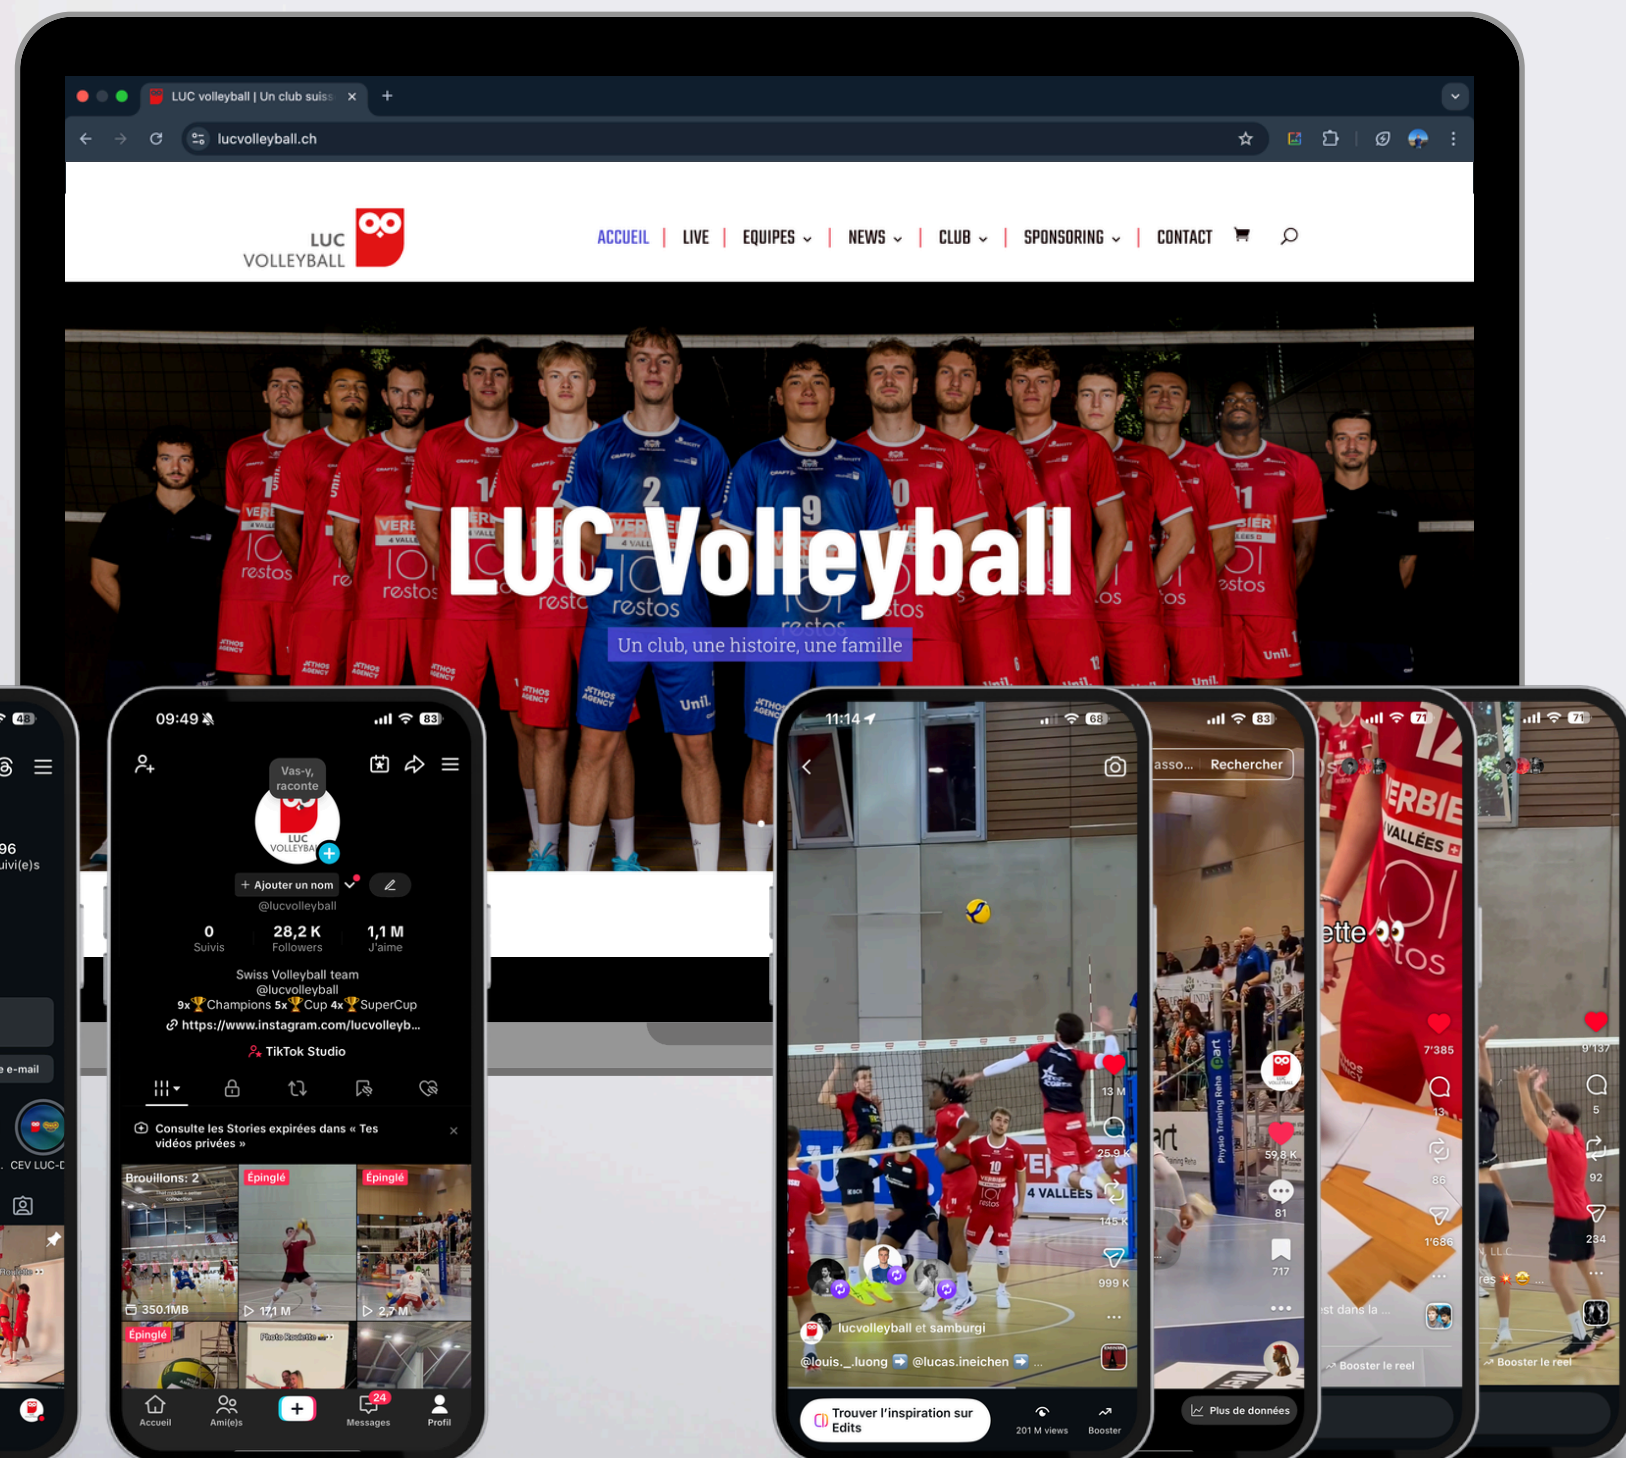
LUC volleyball | Un club suiss ×
lucvolleyball.ch

LUC VOLLEYBALL

ACCUEIL | LIVE | EQUIPES | NEWS | CLUB | SPONSORING | CONTACT

LUC Volleyball
Un club, une histoire, une famille

48
96
Suivi(e)s
e-mail
CEV LUC-D

09:49
83
Vas-y, raconte
LUC VOLLEYBALL
+ Ajouter un nom
@lucvolleyball
0 Suivis
28,2 K Followers
1,1 M J'aime
Swiss Volleyball team
@lucvolleyball
9x🏆Champions 5x🏆Cup 4x🏆SuperCup
https://www.instagram.com/lucvolleyb...
TikTok Studio
Consulte les Stories expirées dans « Tes vidéos privées »
Brouillons: 2
Épinglé
Épinglé
350.1MB
17,1 M
2,7 M
Épinglé
Accueil
Ami(e)s
24
Messages
Profil

11:14
68
13 M
25,9 K
145 K
999 K
lucvolleyball et samburgi
@louis._luong @lucas.ineichen
Trouver l'inspiration sur Edits
201 M views
Booster

83
asso... Rechercher
59,8 K
81
717
Plus de données

71
7'385
13
86
1'686
Booster le reel

71
9'137
5
92
234
Booster le reel